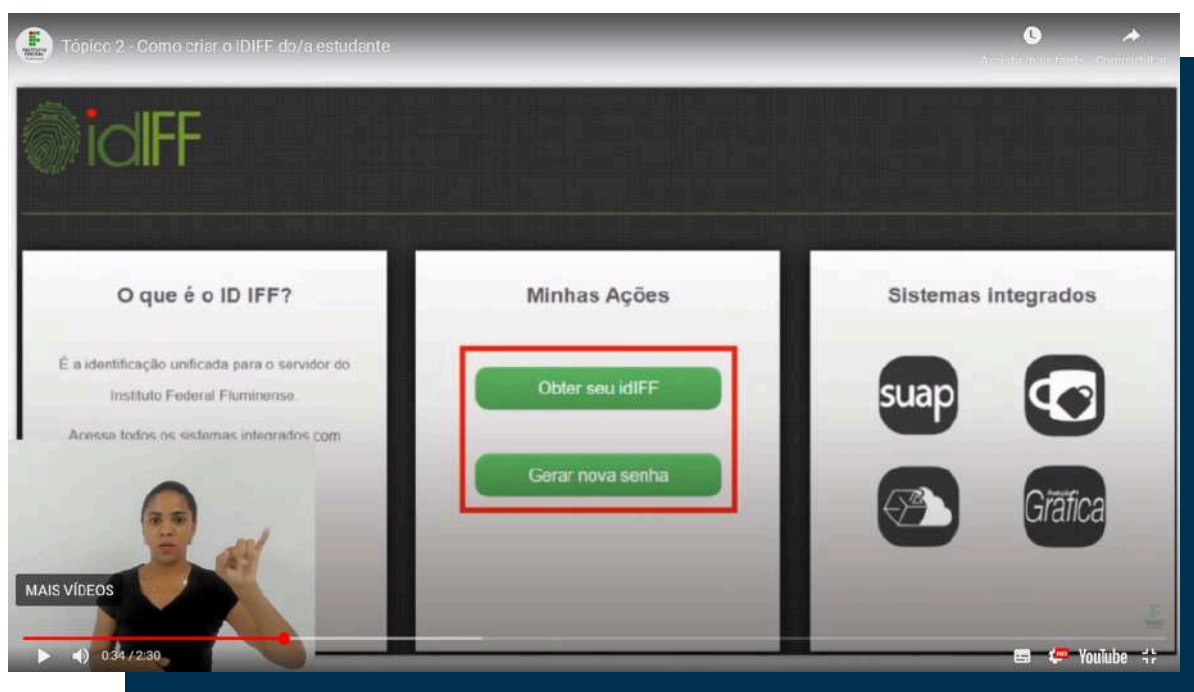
Tópico 2 - Como criar o IDIFF do/a estudante

Assistir mais tarde Compartilhar

idIFF

O que é o ID IFF?

É a identificação unificada para o servidor do Instituto Federal Fluminense.

Acessa todos os sistemas integrados com

Minhas Ações

Obter seu idIFF

Gerar nova senha

Sistemas integrados

suap

Gráfica

MAIS VÍDEOS

0:34 / 2:30

YouTube